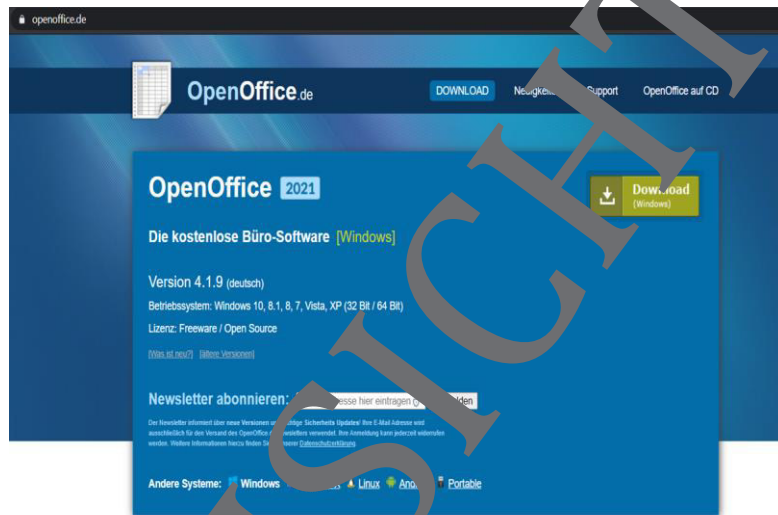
openoffice.de

OpenOffice.de

DOWNLOAD Neuigkeit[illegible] Support OpenOffice auf CD

OpenOffice 2021

Download (Windows)

Die kostenlose Büro-Software [Windows]

Version 4.1.9 (deutsch)

Betriebssystem: Windows 10, 8.1, 8, 7, Vista, XP (32 Bit / 64 Bit)

Lizenz: Freeware / Open Source

[Was ist neu?] [ältere Versionen]

Newsletter abonnieren: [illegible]esse hier eintragen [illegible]lden

Der Newsletter informiert über neue Versionen u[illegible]tige Sicherheits Updates! Ihre E-Mail Adresse wird ausschließlich für den Versand des OpenOffice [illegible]sletters verwendet. Ihre Anmeldung kann jederzeit widerrufen werden. Weitere Informationen hierzu finden Sie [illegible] Datenschutzerklärung.

Andere Systeme: Windows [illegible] Linux Andr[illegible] Portable

SICHT